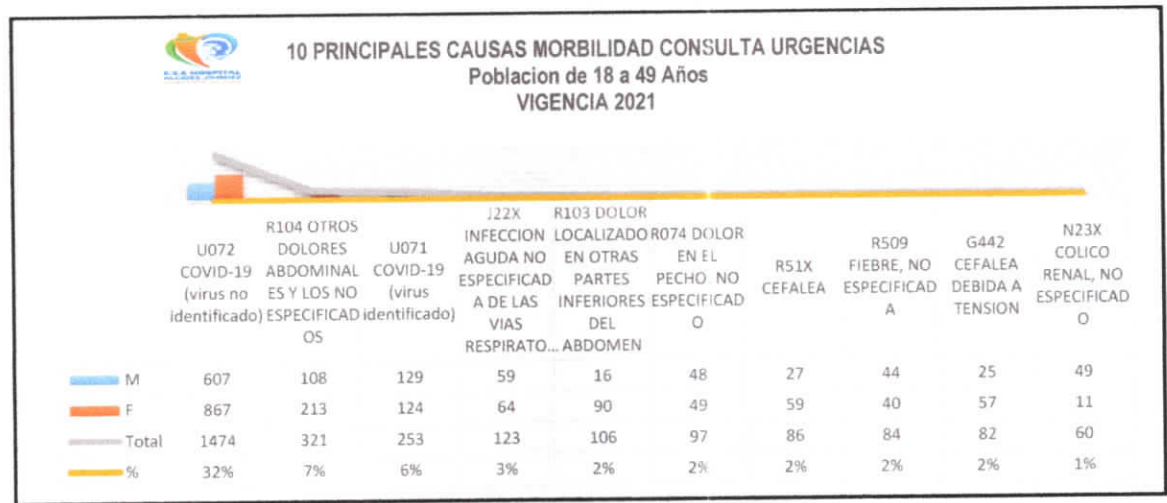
E.S.E HOSPITAL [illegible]

10 PRINCIPALES CAUSAS MORBILIDAD CONSULTA URGENCIAS
Poblacion de 18 a 49 Años
VIGENCIA 2021

| | U072 COVID-19 (virus no identificado) | R104 OTROS DOLORES ABDOMINALES Y LOS NO ESPECIFICADOS | U071 COVID-19 (virus identificado) | J22X INFECCION AGUDA NO ESPECIFICADA DE LAS VIAS RESPIRATO... | R103 DOLOR LOCALIZADO EN OTRAS PARTES INFERIORES DEL ABDOMEN | R074 DOLOR EN EL PECHO, NO ESPECIFICADO | R51X CEFALEA | R509 FIEBRE, NO ESPECIFICADA | G442 CEFALEA DEBIDA A TENSION | N23X COLICO RENAL, NO ESPECIFICADO |
|---|---|---|---|---|---|---|---|---|---|---|
| M | 607 | 108 | 129 | 59 | 16 | 48 | 27 | 44 | 25 | 49 |
| F | 867 | 213 | 124 | 64 | 90 | 49 | 59 | 40 | 57 | 11 |
| Total | 1474 | 321 | 253 | 123 | 106 | 97 | 86 | 84 | 82 | 60 |
| % | 32% | 7% | 6% | 3% | 2% | 2% | 2% | 2% | 2% | 1% |